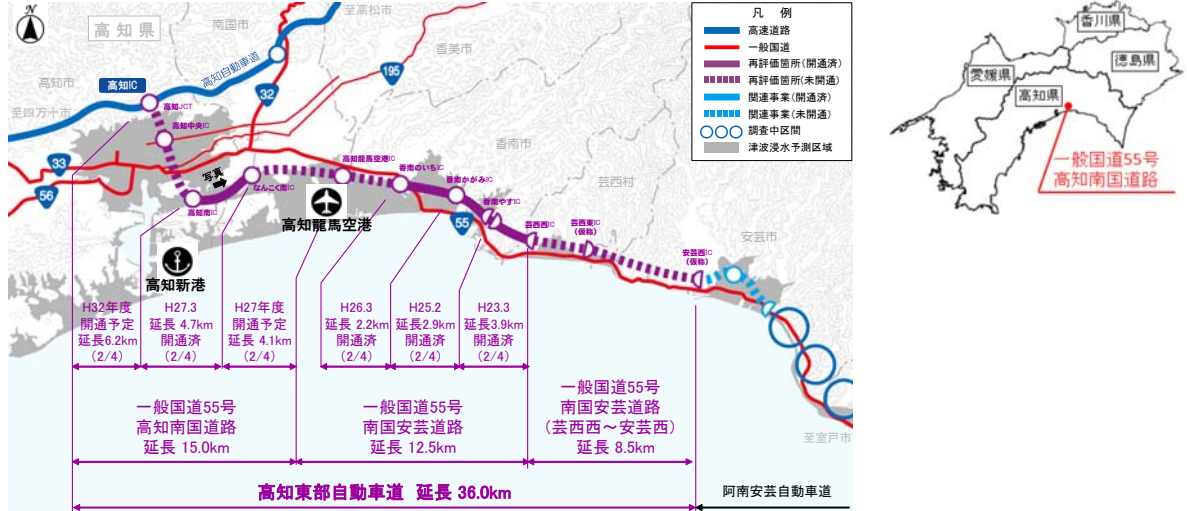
N
高知県
南国市
至高松市
香美市
高知自動車道
195
32
高知IC
高知JCT
高知中央IC
高知市
至四万十市
33
56
写真
高知南IC
なんこく南IC
高知龍馬空港IC
香南のいちIC
香南かがみIC
香南やすIC
高知龍馬空港
高知新港
香南市
55
芸西村
芸西IC
芸西東IC
(仮称)
安芸西IC
(仮称)
安芸市
至室戸市

凡例
高速道路
一般国道
再評価箇所(開通済)
再評価箇所(未開通)
関連事業(開通済)
関連事業(未開通)
調査中区間
津波浸水予測区域

H32年度
開通予定
延長6.2km
(2/4)

H27.3
延長 4.7km
開通済
(2/4)

H27年度
開通予定
延長 4.1km
(2/4)

H26.3
延長 2.2km
開通済
(2/4)

H25.2
延長2.9km
開通済
(2/4)

H23.3
延長3.9km
開通済
(2/4)

一般国道55号
高知南国道路
延長 15.0km

一般国道55号
南国安芸道路
延長 12.5km

一般国道55号
南国安芸道路
(芸西西～安芸西)
延長 8.5km

高知東部自動車道 延長 36.0km

阿南安芸自動車道

香川県
愛媛県
徳島県
高知県
一般国道55号
高知南国道路